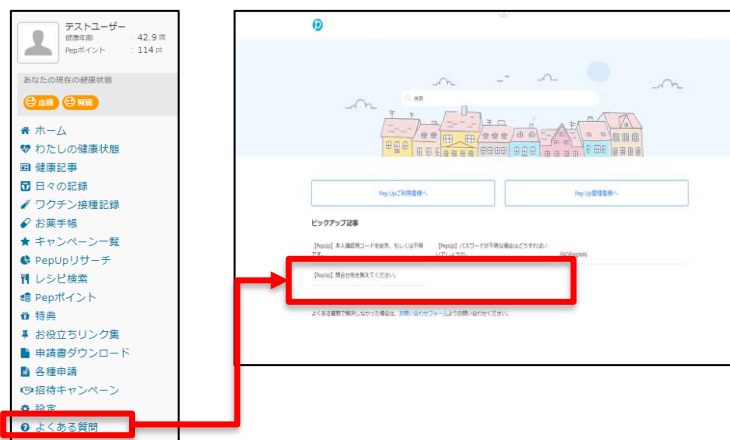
テストユーザー
健康年齢 : 42.9 歳
Pepポイント : 114 pt

あなたの現在の健康状態
血糖 腎臓

ホーム
わたしの健康状態
健康記事
日々の記録
ワクチン接種記録
お薬手帳
キャンペーン一覧
PepUpリサーチ
レシピ検索
Pepポイント
特典
お役立ちリンク集
申請書ダウンロード
各種申請
招待キャンペーン
設定
よくある質問

検索

Pep Upご利用者様へ
Pep Up管理者様へ

ピックアップ記事

【PepUp】本人確認用コードを紛失、もしくは不明です。
【PepUp】パスワードが不明な場合はどうすればいいですか？
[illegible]

【PepUp】問合せ先を教えてください。

よくある質問で解決しなかった場合は、お問い合わせフォームよりお問い合わせください。